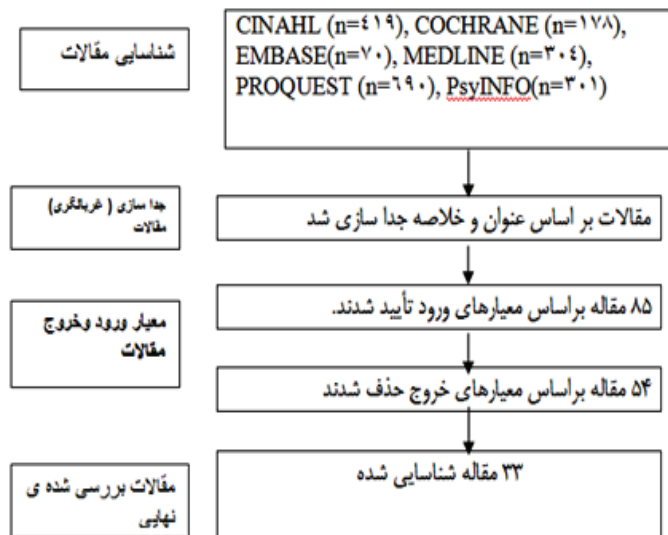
شناسایی مقالات

CINAHL (n=۴۱۹), COCHRANE (n=۱۷۸), EMBASE(n=۷۰), MEDLINE (n=۳۰۴), PROQUEST (n=۶۹۰), PsyINFO(n=۳۰۱)

جدا سازی ( غربالگری) مقالات

مقالات بر اساس عنوان و خلاصه جدا سازی شد

معیار ورود وخروج مقالات

۸۵ مقاله براساس معیارهای ورود تأیید شدند.

۵۴ مقاله براساس معیارهای خروج حذف شدند

مقالات بررسی شده ی نهایی

۳۳ مقاله شناسایی شده